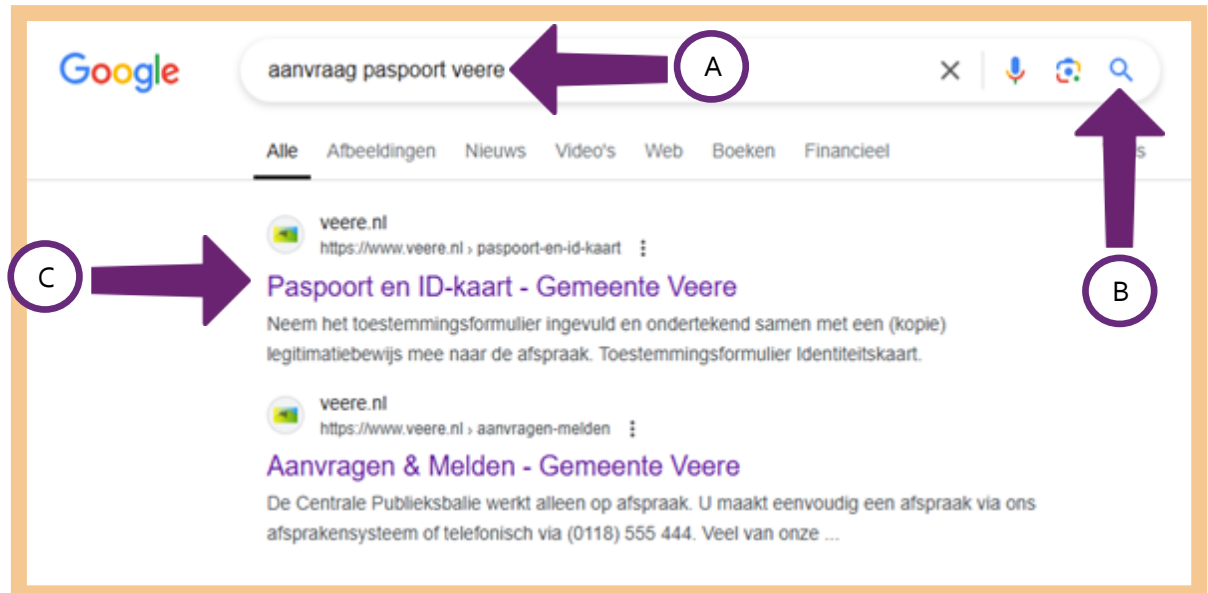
Google

aanvraag paspoort veere

A

Alle Afbeeldingen Nieuws Video's Web Boeken Financieel

B

C

veere.nl
https://www.veere.nl › paspoort-en-id-kaart

Paspoort en ID-kaart - Gemeente Veere

Neem het toestemmingsformulier ingevuld en ondertekend samen met een (kopie) legitimatiebewijs mee naar de afspraak. Toestemmingsformulier Identiteitskaart.

veere.nl
https://www.veere.nl › aanvragen-melden

Aanvragen & Melden - Gemeente Veere

De Centrale Publieksbalie werkt alleen op afspraak. U maakt eenvoudig een afspraak via ons afsprakensysteem of telefonisch via (0118) 555 444. Veel van onze ...